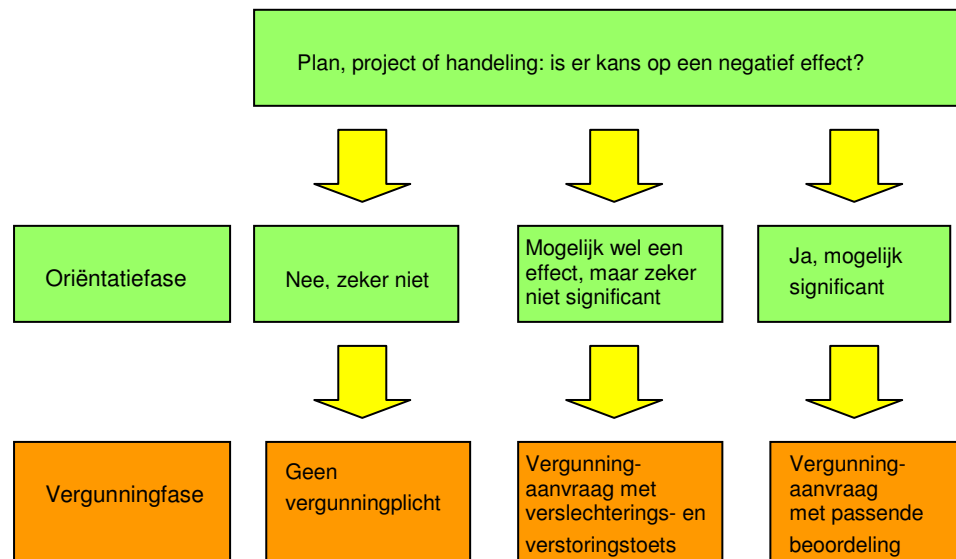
Plan, project of handeling: is er kans op een negatief effect?

Oriëntatiefase

Nee, zeker niet

Mogelijk wel een effect, maar zeker niet significant

Ja, mogelijk significant

Vergunningfase

Geen vergunningplicht

Vergunning-aanvraag met verslechterings- en verstoringstoets

Vergunning-aanvraag met passende beoordeling